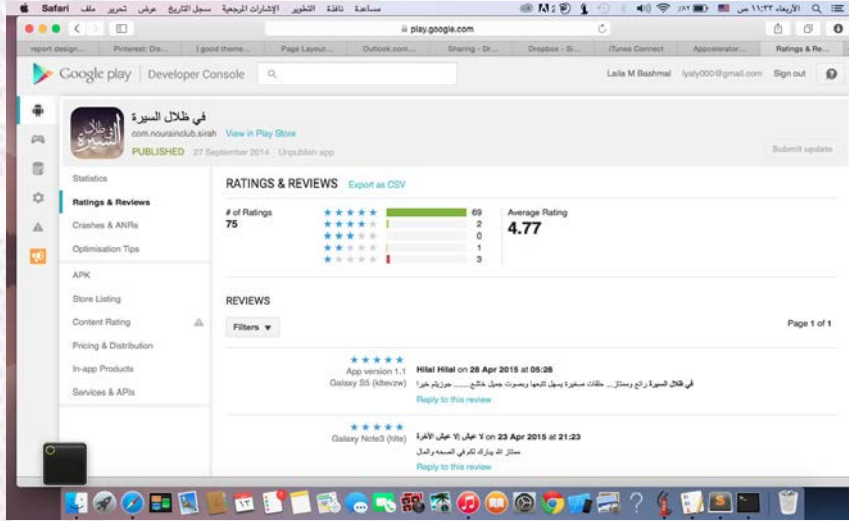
Safari ملف تحرير عرض سجل التاريخ الإشارات المرجعية التطوير نافذة مساعدة

الأربعاء ١١:٣٢ ص

play.google.com

report design... | Pinterest: Dis... | good theme... | Page Layout... | Outlook.com... | Sharing - Dr... | Dropbox - Si... | iTunes Connect | Appcelerator... | Ratings & Re...

Google play | Developer Console

Laila M Bashmal lyaly000@gmail.com Sign out

في ظلال السيرة
com.nourainclub.sirah View in Play Store
PUBLISHED 27 September 2014 Unpublish app

Submit update

Statistics
Ratings & Reviews
Crashes & ANRs
Optimisation Tips
APK
Store Listing
Content Rating
Pricing & Distribution
In-app Products
Services & APIs

RATINGS & REVIEWS Export as CSV

# of Ratings
75

69
2
0
1
3

Average Rating
4.77

REVIEWS

Filters

Page 1 of 1

App version 1.1
Galaxy S5 (kltevzw)

Hilal Hilal on 28 Apr 2015 at 05:26
في ظلال السيرة رائع وممتاز... حلقات صغيرة يسهل تلبيها وبصوت جميل خاشع...... جوزيتم خيرا
Reply to this review

Galaxy Note3 (hlte)

لا عيش إلا عيش الآخرة on 23 Apr 2015 at 21:23
ممتاز الله يبارك لكم في الصحه والمال
Reply to this review